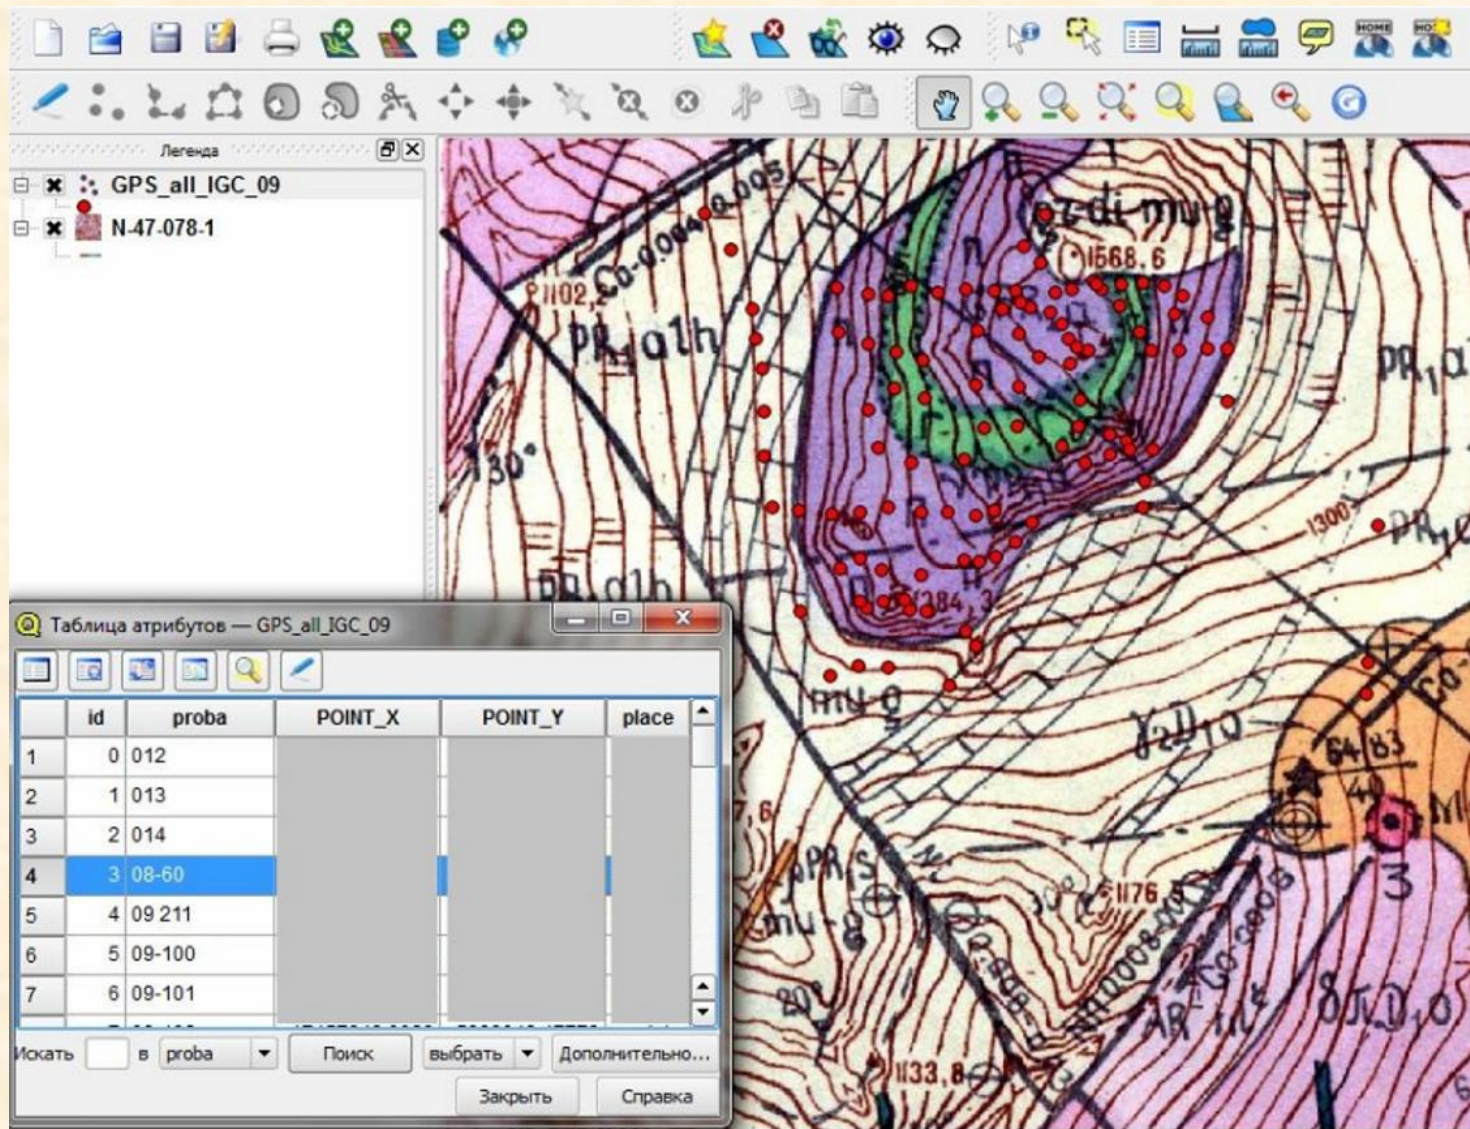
Легенда
GPS_all_IGC_09
N-47-078-1

Таблица атрибутов — GPS_all_IGC_09

| | id | proba | POINT_X | POINT_Y | place |
|---|---|---|---|---|---|
| 1 | 0 | 012 | | | |
| 2 | 1 | 013 | | | |
| 3 | 2 | 014 | | | |
| 4 | 3 | 08-60 | | | |
| 5 | 4 | 09 211 | | | |
| 6 | 5 | 09-100 | | | |
| 7 | 6 | 09-101 | | | |

Искать в proba Поиск выбрать Дополнительно...
Закрыть Справка

Co-0.004 Co-0.005
1102,2
PR$_1$olh
30°
zdi mu-g
1568.6
PR$_1$ol
1300
PR$_1$e
PR$_1$olh
1284,3
mu-g
$\gamma_2$D$_1$o
64 83
40
3
1176
1133,8
$\delta\pi_1$D$_1$o
AR$_1$
mu-g
20